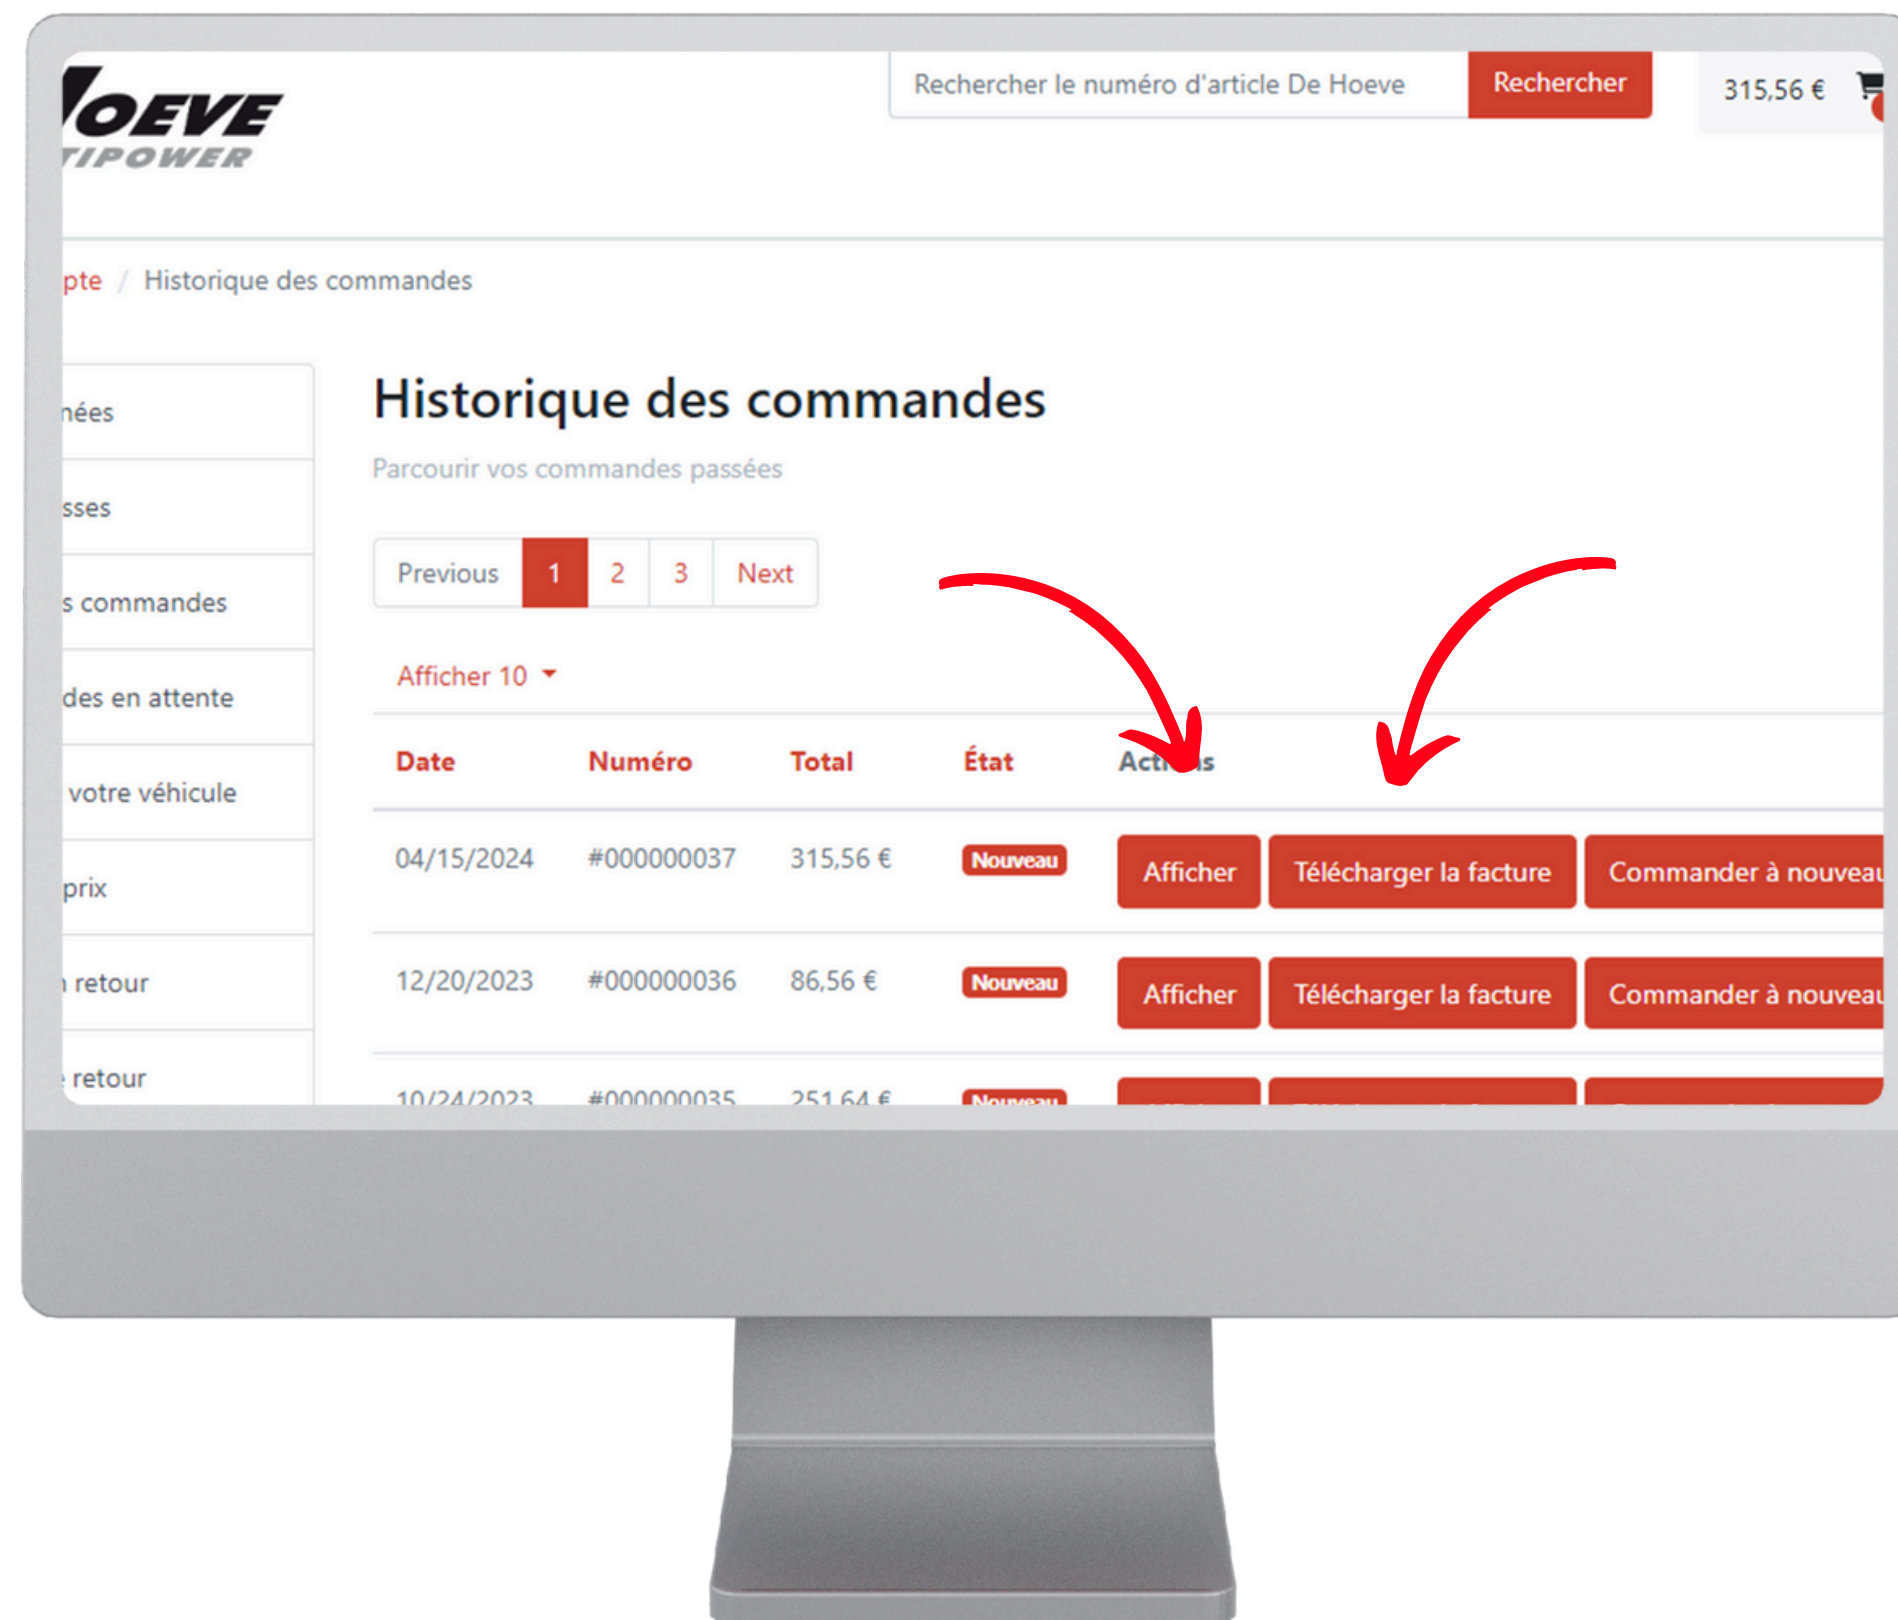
OEVE
TIPOWER

Rechercher le numéro d'article De Hoeve
Rechercher
315,56 €

pte / Historique des commandes

nées
sses
s commandes
des en attente
votre véhicule
prix
retour
retour

Historique des commandes

Parcourir vos commandes passées

Previous 1 2 3 Next

Afficher 10

| Date | Numéro | Total | État | Actions |
|---|---|---|---|---|
| 04/15/2024 | #000000037 | 315,56 € | Nouveau | Afficher Télécharger la facture Commander à nouveau |
| 12/20/2023 | #000000036 | 86,56 € | Nouveau | Afficher Télécharger la facture Commander à nouveau |
| 10/24/2023 | #000000035 | 251,64 € | Nouveau | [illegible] |